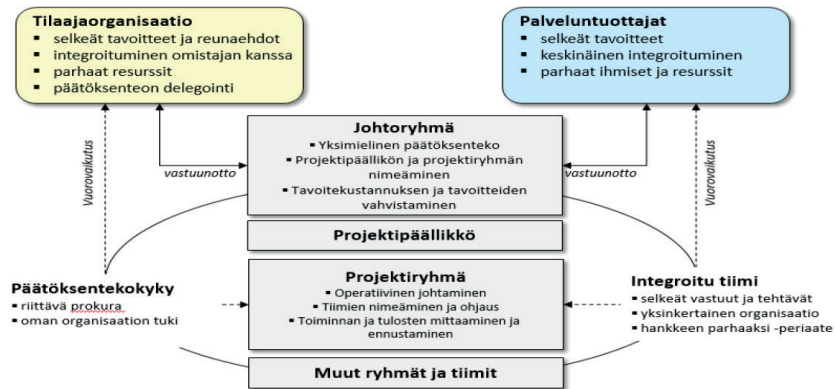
Tilaajaorganisaatio
- selkeät tavoitteet ja reunaehdot
- integroituminen omistajan kanssa
- parhaat resurssit
- päätöksenteon delegointi

Palveluntuottajat
- selkeät tavoitteet
- keskinäinen integroituminen
- parhaat ihmiset ja resurssit

Vuorovaikutus

vastuunotto

Johtoryhmä
- Yksimielinen päätöksenteko
- Projektipäällikön ja projektiryhmän nimeäminen
- Tavoitekustannuksen ja tavoitteiden vahvistaminen

vastuunotto

Vuorovaikutus

Projektipäällikkö

Päätöksentekokyky
- riittävä prokura
- oman organisaation tuki

Projektiryhmä
- Operatiivinen johtaminen
- Tiimien nimeäminen ja ohjaus
- Toiminnan ja tulosten mittaaminen ja ennustaminen

Integroitu tiimi
- selkeät vastuut ja tehtävät
- yksinkertainen organisaatio
- hankkeen parhaaksi -periaate

Muut ryhmät ja tiimit